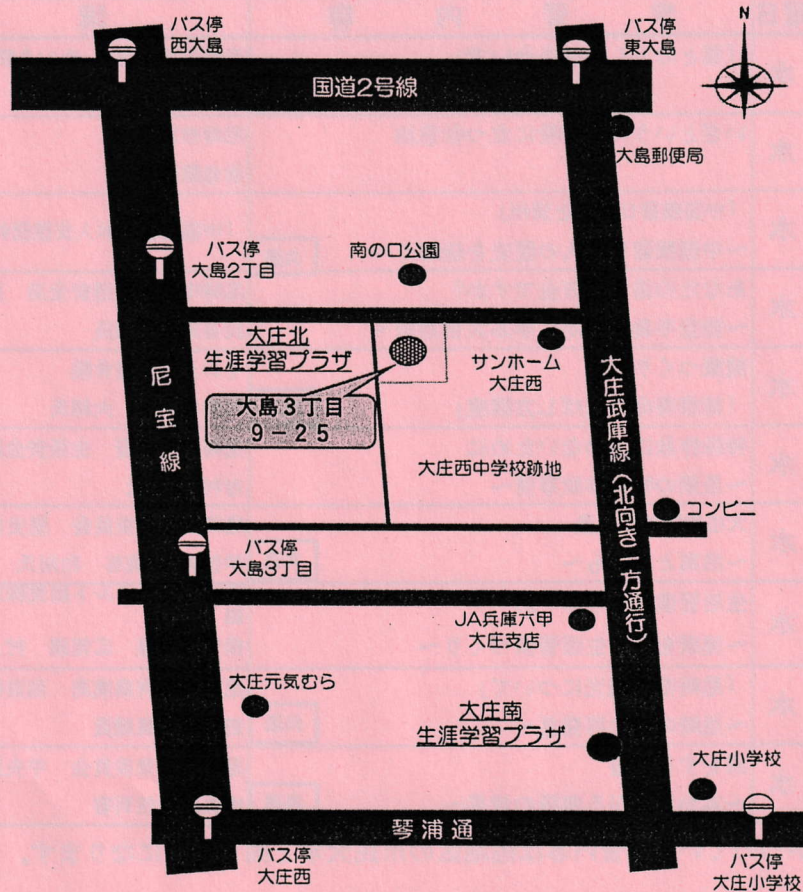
バス停
西大島

バス停
東大島

N

国道2号線

大島郵便局

バス停
大島2丁目

南の口公園

大庄北
生涯学習プラザ

サンホーム
大庄西

大島3丁目
9－25

尼
宝
線

大庄武庫線（北向き一方通行）

大庄西中学校跡地

コンビニ

バス停
大島3丁目

JA兵庫六甲
大庄支店

大庄元気むら

大庄南
生涯学習プラザ

大庄小学校

琴浦通

バス停
大庄西

バス停
大庄小学校